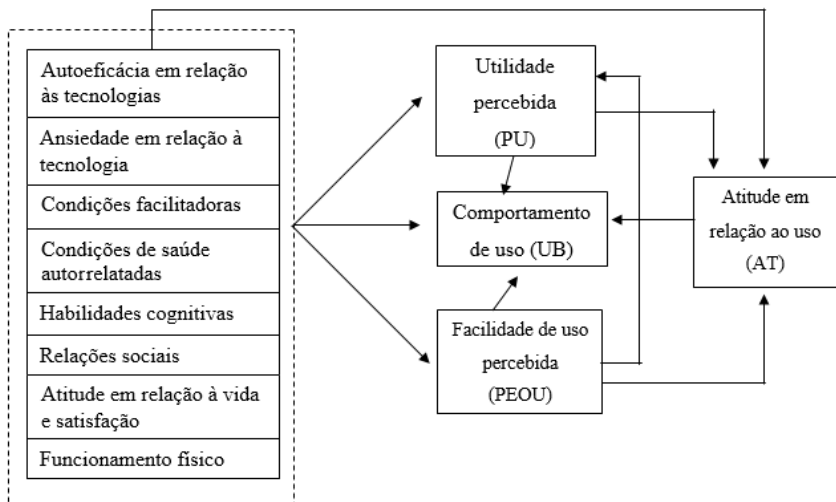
Autoeficácia em relação às tecnologias

Ansiedade em relação à tecnologia

Condições facilitadoras

Condições de saúde autorrelatadas

Habilidades cognitivas

Relações sociais

Atitude em relação à vida e satisfação

Funcionamento físico

Utilidade percebida (PU)

Comportamento de uso (UB)

Facilidade de uso percebida (PEOU)

Atitude em relação ao uso (AT)